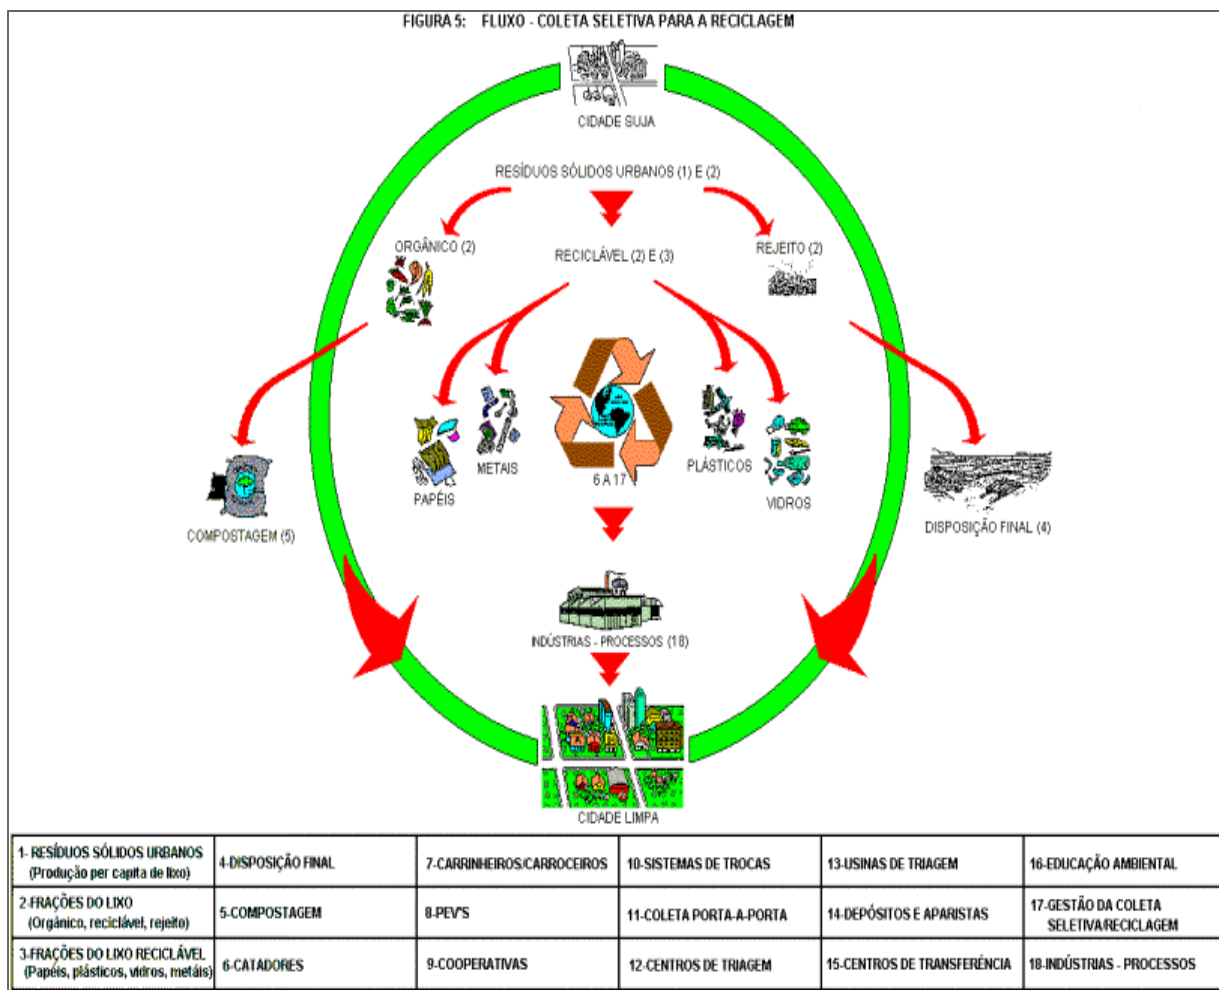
FIGURA 5: FLUXO - COLETA SELETIVA PARA A RECICLAGEM

CIDADE SUJA

RESÍDUOS SÓLIDOS URBANOS (1) E (2)

ORGÂNICO (2)

RECICLÁVEL (2) E (3)

REJEITO (2)

METAIS

PAPÉIS

6 A 17

PLÁSTICOS

VIDROS

COMPOSTAGEM (5)

DISPOSIÇÃO FINAL (4)

INDÚSTRIAS - PROCESSOS (18)

CIDADE LIMPA

| 1- RESÍDUOS SÓLIDOS URBANOS (Produção per capita de lixo) | 4-DISPOSIÇÃO FINAL | 7-CARRINHEIROS/CARROCEIROS | 10-SISTEMAS DE TROCAS | 13-USINAS DE TRIAGEM | 16-EDUCAÇÃO AMBIENTAL |
|---|---|---|---|---|---|
| 2-FRAÇÕES DO LIXO (Orgânico, reciclável, rejeito) | 5-COMPOSTAGEM | 8-PEV'S | 11-COLETA PORTA-A-PORTA | 14-DEPÓSITOS E APARISTAS | 17-GESTÃO DA COLETA SELETIVA/RECICLAGEM |
| 3-FRAÇÕES DO LIXO RECICLÁVEL (Papéis, plásticos, vidros, metais) | 6-CATADORES | 9-COOPERATIVAS | 12-CENTROS DE TRIAGEM | 15-CENTROS DE TRANSFERÊNCIA | 18-INDÚSTRIAS - PROCESSOS |